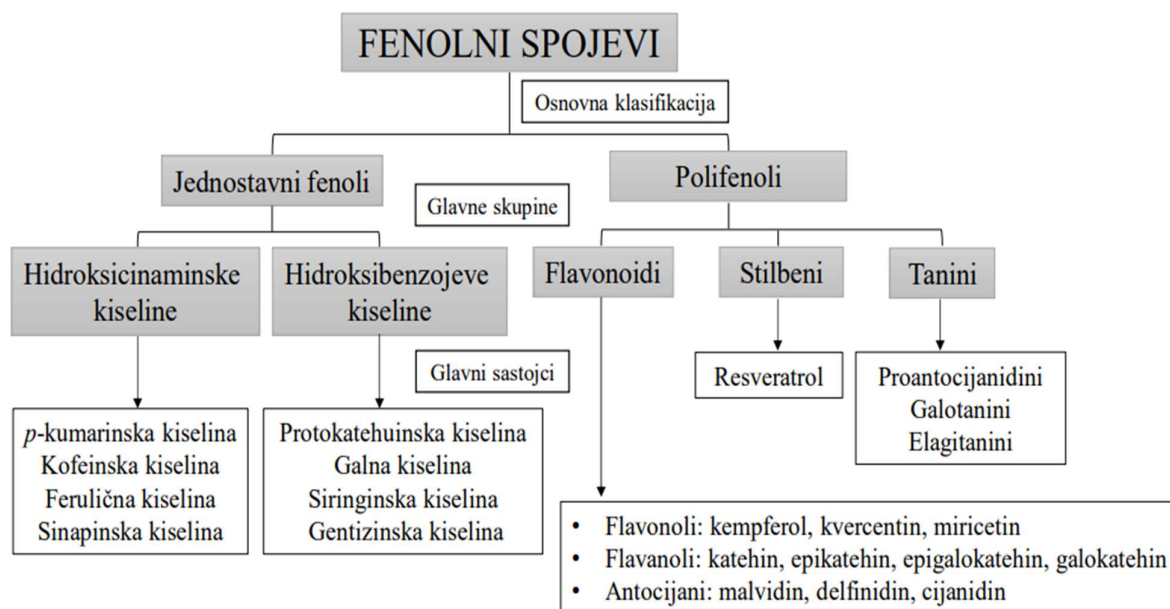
FENOLNI SPOJEVI

Osnovna klasifikacija

Jednostavni fenoli

Glavne skupine

Polifenoli

Hidroksicinaminske kiseline

Hidroksibenzojeve kiseline

Flavonoidi

Stilbeni

Tanini

Glavni sastojci

Resveratrol

Proantocijanidini
Galotanini
Elagitanini

*p*-kumarinska kiselina
Kofeinska kiselina
Ferulična kiselina
Sinapinska kiselina

Protokatehuinska kiselina
Galna kiselina
Siringinska kiselina
Gentizinska kiselina

- Flavonoli: kempferol, kvercentin, miricetin
- Flavanoli: katehin, epikatehin, epigalokatehin, galokatehin
- Antocijani: malvidin, delfinidin, cijanidin